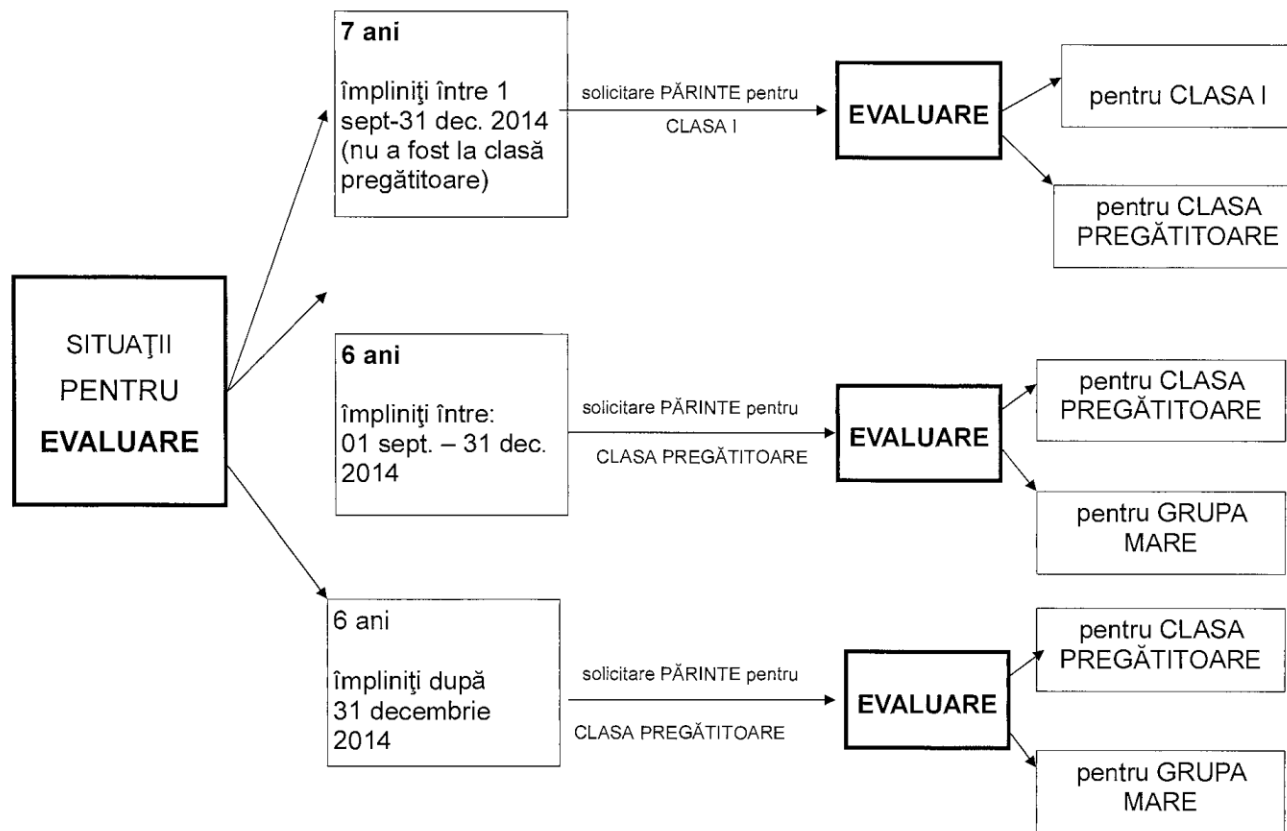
SITUAŢII PENTRU **EVALUARE**

**7 ani**

împliniţi între 1 sept-31 dec. 2014 (nu a fost la clasă pregătitoare)

solicitare PĂRINTE pentru CLASA I

**EVALUARE**

pentru CLASA I

pentru CLASA PREGĂTITOARE

**6 ani**

împliniţi între: 01 sept. – 31 dec. 2014

solicitare PĂRINTE pentru CLASA PREGĂTITOARE

**EVALUARE**

pentru CLASA PREGĂTITOARE

pentru GRUPA MARE

6 ani

împliniţi după 31 decembrie 2014

solicitare PĂRINTE pentru CLASA PREGĂTITOARE

**EVALUARE**

pentru CLASA PREGĂTITOARE

pentru GRUPA MARE